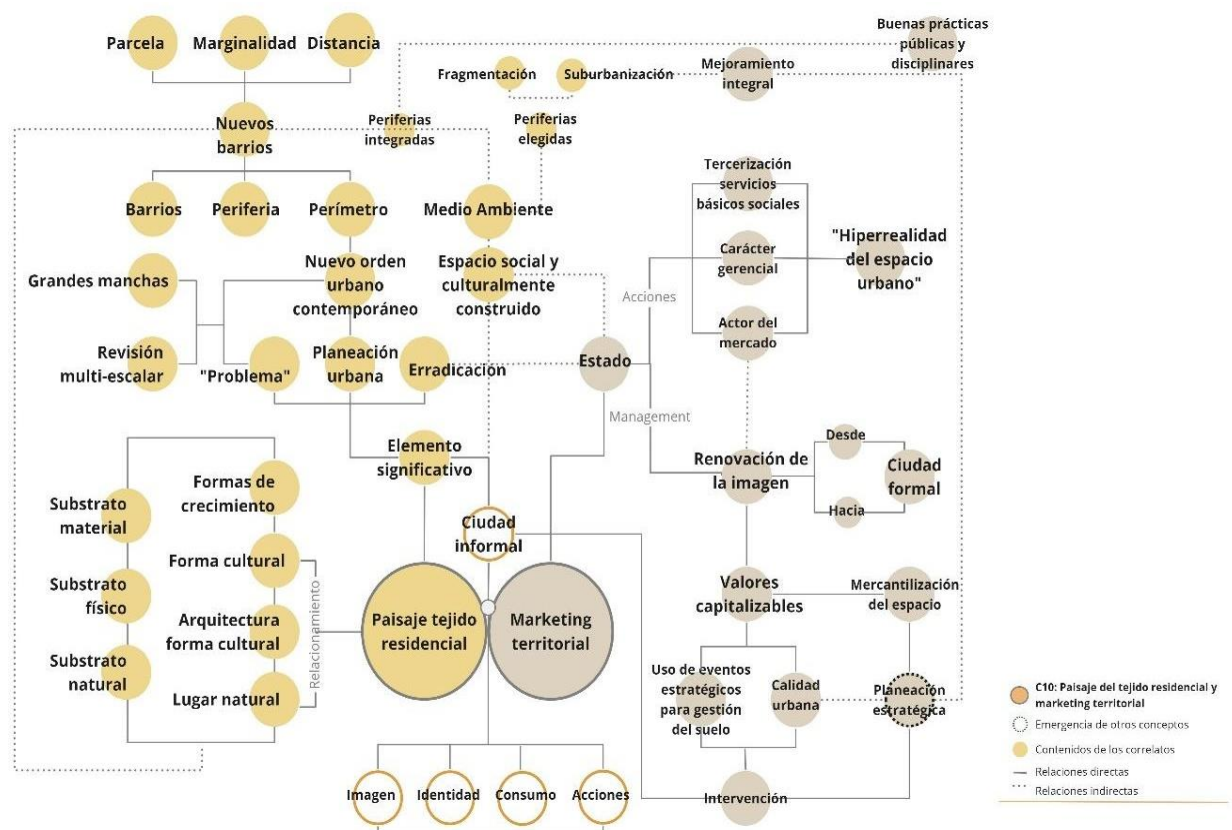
Parcela
Marginalidad
Distancia
Buenas prácticas públicas y disciplinares
Fragmentación
Suburbanización
Mejoramiento integral
Nuevos barrios
Periferias integradas
Periferias elegidas
Tercerización servicios básicos sociales
Barrios
Periferia
Perímetro
Medio Ambiente
Carácter gerencial
"Hiperrealidad del espacio urbano"
Grandes manchas
Nuevo orden urbano contemporáneo
Espacio social y culturalmente construido
Acciones
Actor del mercado
Revisión multi-escalar
"Problema"
Planeación urbana
Erradicación
Estado
Management
Elemento significativo
Desde
Renovación de la imagen
Ciudad formal
Formas de crecimiento
Hacia
Substrato material
Ciudad informal
Forma cultural
Substrato físico
Relacionamiento
Valores capitalizables
Mercantilización del espacio
Arquitectura forma cultural
Paisaje tejido residencial
Marketing territorial
Substrato natural
Uso de eventos estratégicos para gestión del suelo
Calidad urbana
Planeación estratégica
Lugar natural
C10: Paisaje del tejido residencial y marketing territorial
Emergencia de otros conceptos
Contenidos de los correlatos
Relaciones directas
Relaciones indirectas
Imagen
Identidad
Consumo
Acciones
Intervención